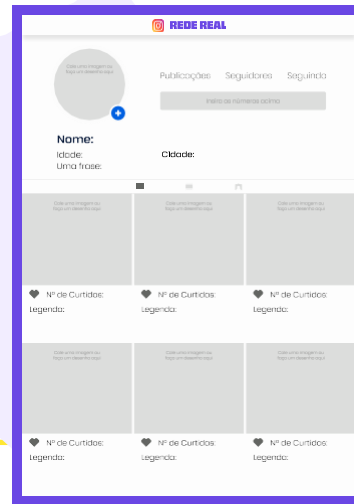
REDE REAL

Cole uma imagem ou faça um desenho aqui

Publicações Seguidores Seguindo

Insira os números acima

Nome:

Idade:

Cidade:

Uma frase:

Cole uma imagem ou faça um desenho aqui

Cole uma imagem ou faça um desenho aqui

Cole uma imagem ou faça um desenho aqui

Nº de Curtidas:

Legenda:

Nº de Curtidas:

Legenda:

Nº de Curtidas:

Legenda:

Cole uma imagem ou faça um desenho aqui

Cole uma imagem ou faça um desenho aqui

Cole uma imagem ou faça um desenho aqui

Nº de Curtidas:

Legenda:

Nº de Curtidas:

Legenda:

Nº de Curtidas:

Legenda: